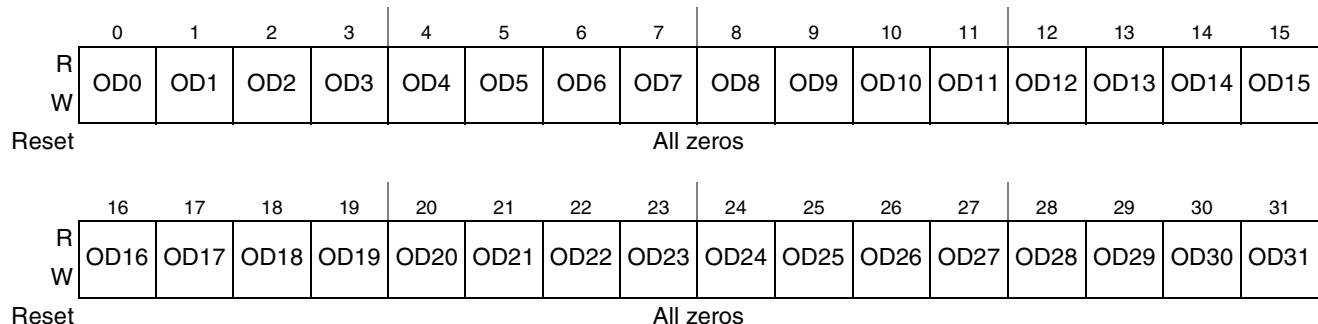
| | 0 | 1 | 2 | 3 | 4 | 5 | 6 | 7 | 8 | 9 | 10 | 11 | 12 | 13 | 14 | 15 |
|---|---|---|---|---|---|---|---|---|---|---|---|---|---|---|---|---|
| R W | OD0 | OD1 | OD2 | OD3 | OD4 | OD5 | OD6 | OD7 | OD8 | OD9 | OD10 | OD11 | OD12 | OD13 | OD14 | OD15 |
| Reset | All zeros | | | | | | | | | | | | | | | |

| | 16 | 17 | 18 | 19 | 20 | 21 | 22 | 23 | 24 | 25 | 26 | 27 | 28 | 29 | 30 | 31 |
|---|---|---|---|---|---|---|---|---|---|---|---|---|---|---|---|---|
| R W | OD16 | OD17 | OD18 | OD19 | OD20 | OD21 | OD22 | OD23 | OD24 | OD25 | OD26 | OD27 | OD28 | OD29 | OD30 | OD31 |
| Reset | All zeros | | | | | | | | | | | | | | | |